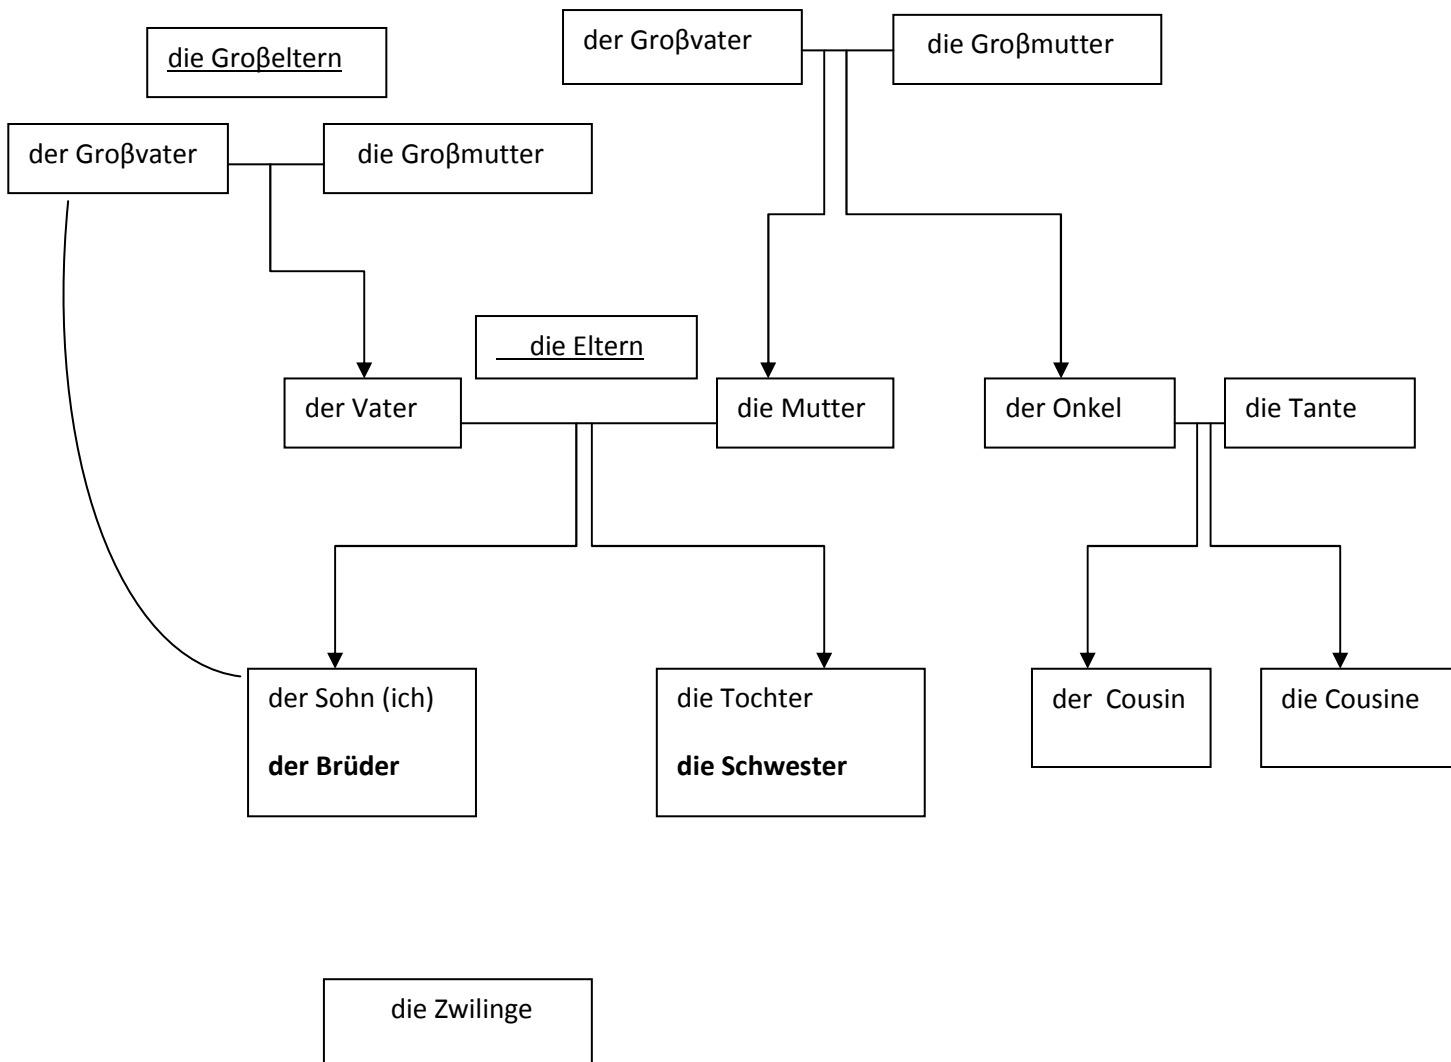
die Groβeltern

der Groβvater

die Groβmutter

der Groβvater

die Groβmutter

die Eltern

der Vater

die Mutter

der Onkel

die Tante

der Sohn (ich)

**der Brüder**

die Tochter

**die Schwester**

der Cousin

die Cousine

die Zwilinge